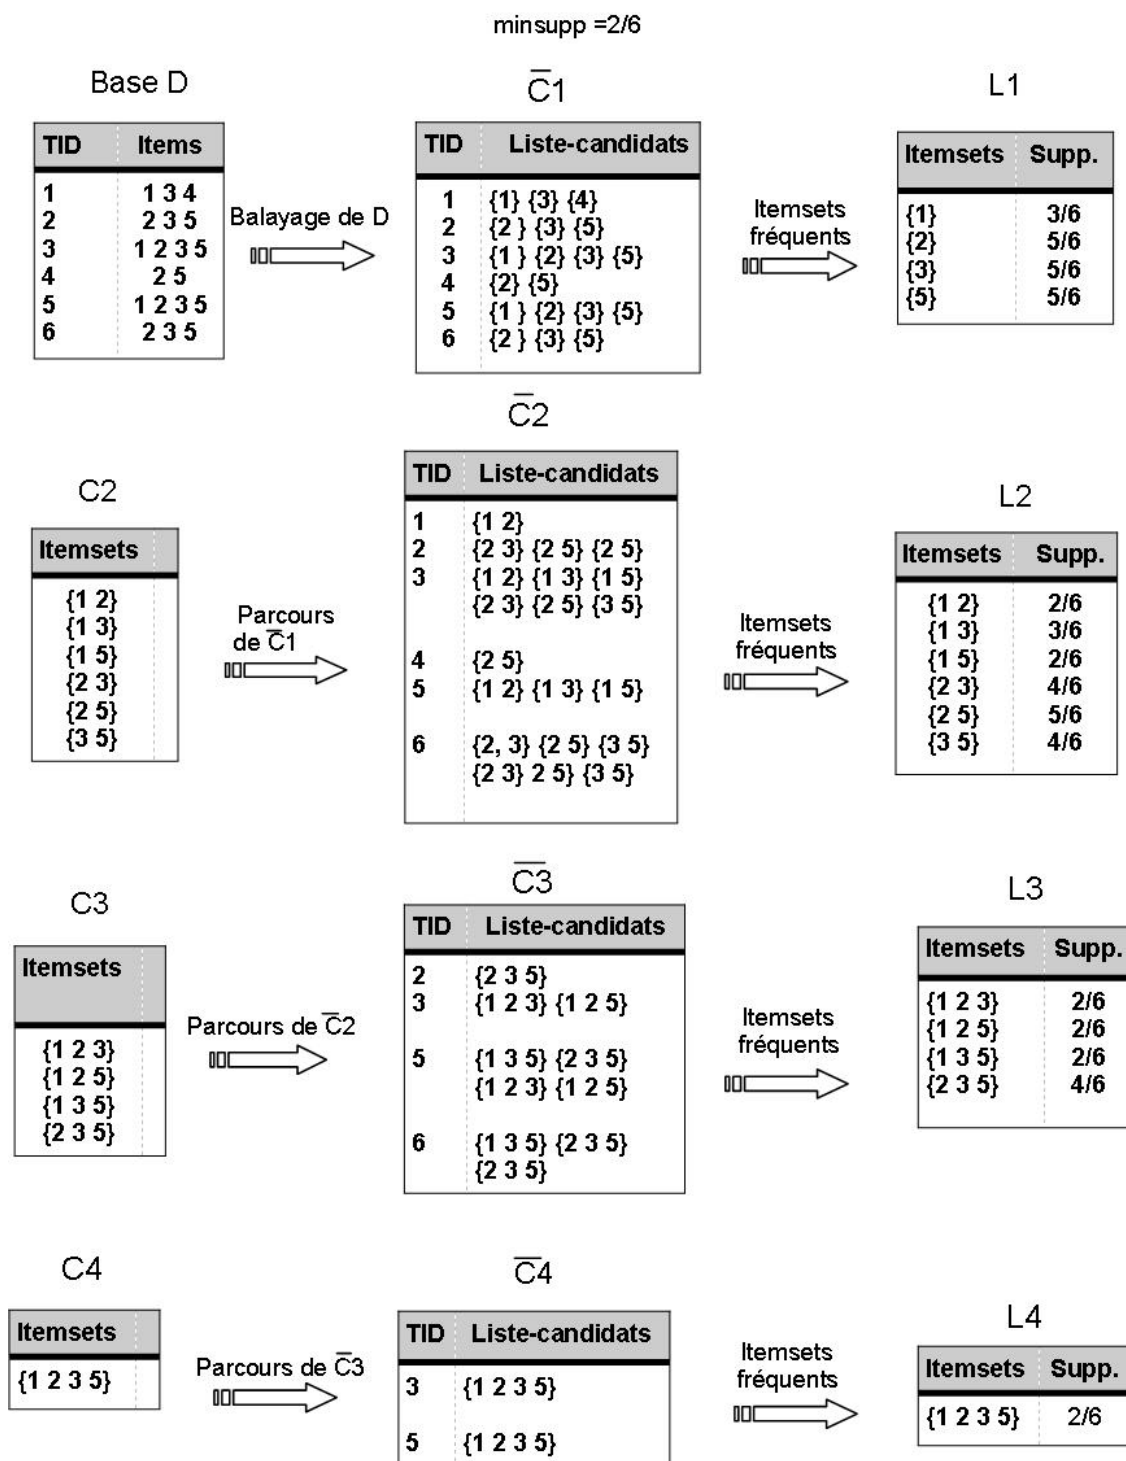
minsupp =2/6

Base D

| TID | Items |
|---|---|
| 1 | 1 3 4 |
| 2 | 2 3 5 |
| 3 | 1 2 3 5 |
| 4 | 2 5 |
| 5 | 1 2 3 5 |
| 6 | 2 3 5 |

Balayage de D

$\overline{C}1$

| TID | Liste-candidats |
|---|---|
| 1 | {1} {3} {4} |
| 2 | {2 } {3} {5} |
| 3 | {1 } {2} {3} {5} |
| 4 | {2} {5} |
| 5 | {1 } {2} {3} {5} |
| 6 | {2 } {3} {5} |

Itemsets fréquents

L1

| Itemsets | Supp. |
|---|---|
| {1} | 3/6 |
| {2} | 5/6 |
| {3} | 5/6 |
| {5} | 5/6 |

C2

| Itemsets |
|---|
| {1 2} |
| {1 3} |
| {1 5} |
| {2 3} |
| {2 5} |
| {3 5} |

Parcours de $\overline{C}1$

$\overline{C}2$

| TID | Liste-candidats |
|---|---|
| 1 | {1 2} |
| 2 | {2 3} {2 5} {2 5} |
| 3 | {1 2} {1 3} {1 5} {2 3} {2 5} {3 5} |
| 4 | {2 5} |
| 5 | {1 2} {1 3} {1 5} |
| 6 | {2, 3} {2 5} {3 5} {2 3} 2 5} {3 5} |

Itemsets fréquents

L2

| Itemsets | Supp. |
|---|---|
| {1 2} | 2/6 |
| {1 3} | 3/6 |
| {1 5} | 2/6 |
| {2 3} | 4/6 |
| {2 5} | 5/6 |
| {3 5} | 4/6 |

C3

| Itemsets |
|---|
| {1 2 3} |
| {1 2 5} |
| {1 3 5} |
| {2 3 5} |

Parcours de $\overline{C}2$

$\overline{C}3$

| TID | Liste-candidats |
|---|---|
| 2 | {2 3 5} |
| 3 | {1 2 3} {1 2 5} |
| 5 | {1 3 5} {2 3 5} {1 2 3} {1 2 5} |
| 6 | {1 3 5} {2 3 5} {2 3 5} |

Itemsets fréquents

L3

| Itemsets | Supp. |
|---|---|
| {1 2 3} | 2/6 |
| {1 2 5} | 2/6 |
| {1 3 5} | 2/6 |
| {2 3 5} | 4/6 |

C4

| Itemsets |
|---|
| {1 2 3 5} |

Parcours de $\overline{C}3$

$\overline{C}4$

| TID | Liste-candidats |
|---|---|
| 3 | {1 2 3 5} |
| 5 | {1 2 3 5} |

Itemsets fréquents

L4

| Itemsets | Supp. |
|---|---|
| {1 2 3 5} | 2/6 |